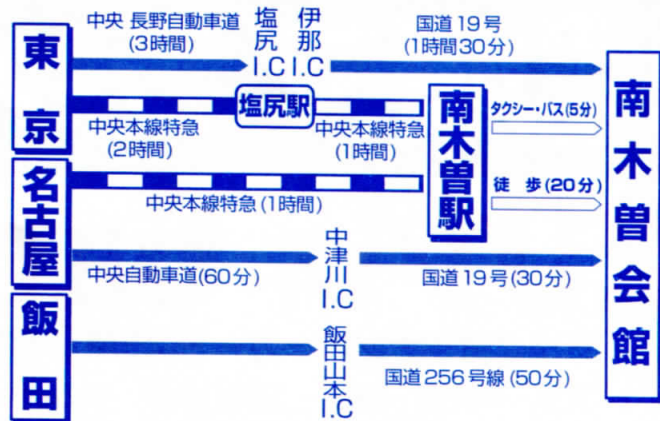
東京

中央 長野自動車道
(3時間)

塩尻 I.C

伊那 I.C

国道19号
(1時間30分)

塩尻駅

中央本線特急
(2時間)

中央本線特急
(1時間)

南木曽駅

タクシー・バス(5分)

徒 歩(20分)

南木曽会館

名古屋

中央本線特急 (1時間)

中央自動車道(60分)

中津川 I.C

国道19号(30分)

飯田

飯田山本 I.C

国道256号線 (50分)